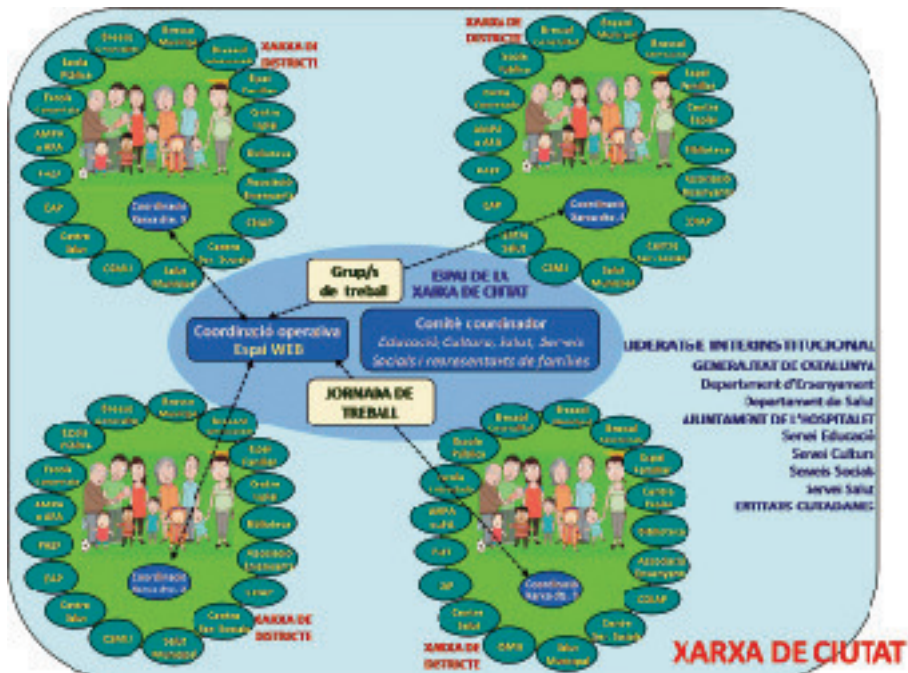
XARXA DE DISTRICTE

XARXA DE DISTRICTE

Escola Pública

Escola Concertada

AMPA i AFA

PAEP

CAP

Centre Salut

CSMIJ

Salut Municipal

Centre Serveis Socials

CDIAP

Associació Empresaris

Biblioteca

Centre Cívic

Espai Familiar

Bressol Municipal

Coordinació Xarxa dte. 1

Coordinació Xarxa dte. 4

Grup/s de treball

ESPAI DE LA XARXA DE CIUTAT

Coordinació operativa Espai WEB

Comitè coordinador
Educació, Cultura, Salut, Serveis Socials i representants de famílies

JORNADA DE TREBALL

LIDERATGE INTERINSTITUCIONAL
GENERALITAT DE CATALUNYA
Departament d'Ensenyament
Departament de Salut
AJUNTAMENT DE L'HOSPITALET
Servei Educació
Servei Cultura
Serveis Socials
Servei Salut
ENTITATS CIUTADANES

Coordinació Xarxa dte. 2

Coordinació Xarxa dte. 3

XARXA DE DISTRICTE

XARXA DE DISTRICTE

XARXA DE CIUTAT